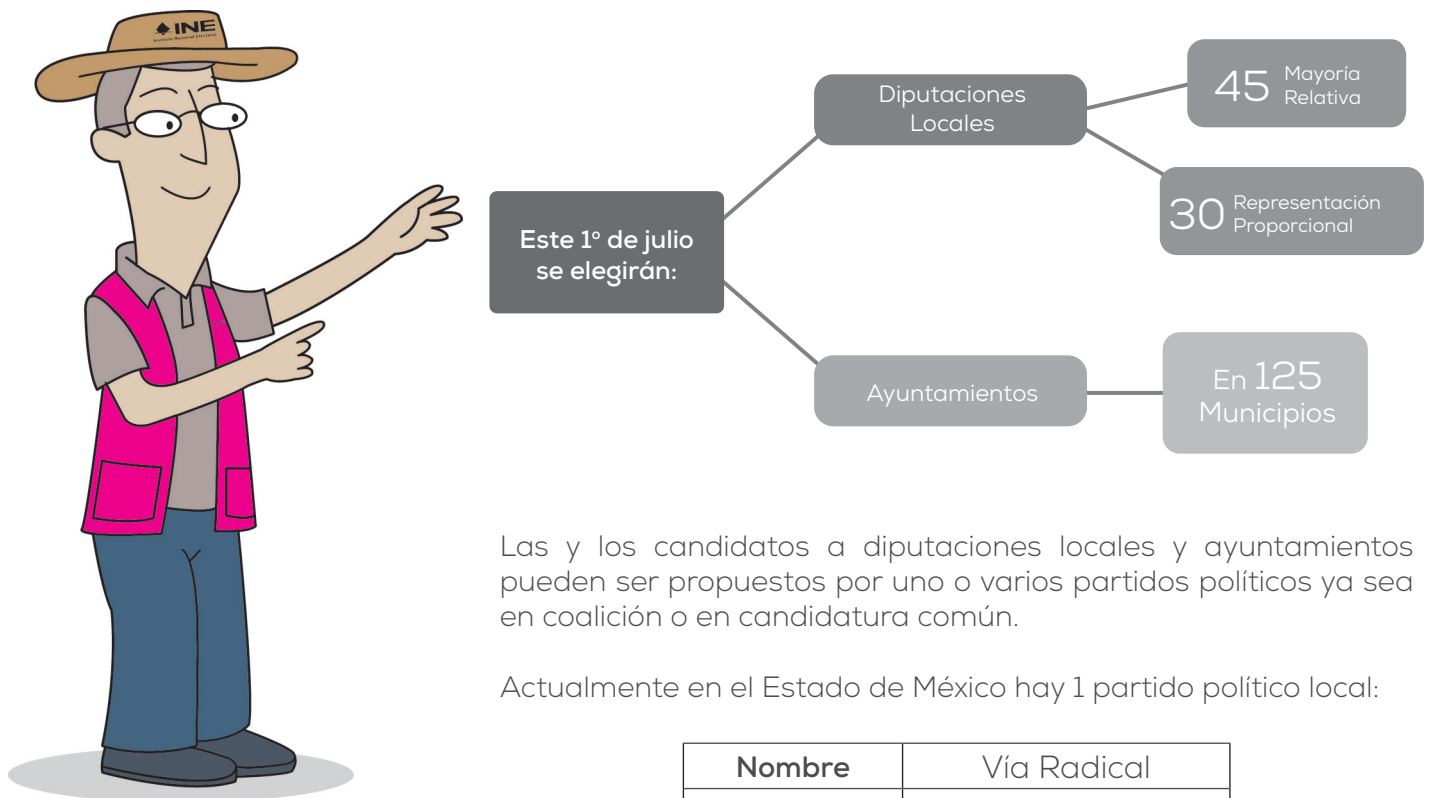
INE
Instituto Nacional Electoral

Este 1º de julio se elegirán:

Diputaciones Locales

45 Mayoría Relativa

30 Representación Proporcional

Ayuntamientos

En 125 Municipios

Las y los candidatos a diputaciones locales y ayuntamientos pueden ser propuestos por uno o varios partidos políticos ya sea en coalición o en candidatura común.

Actualmente en el Estado de México hay 1 partido político local:

| Nombre | Vía Radical |
|---|---|
| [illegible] | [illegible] |